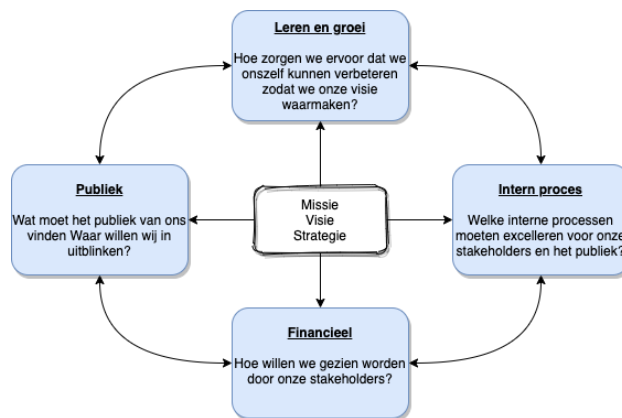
Leren en groei

Hoe zorgen we ervoor dat we onszelf kunnen verbeteren zodat we onze visie waarmaken?

Publiek

Wat moet het publiek van ons vinden Waar willen wij in uitblinken?

Missie
Visie
Strategie

Intern proces

Welke interne processen moeten excelleren voor onze stakeholders en het publiek?

Financieel

Hoe willen we gezien worden door onze stakeholders?